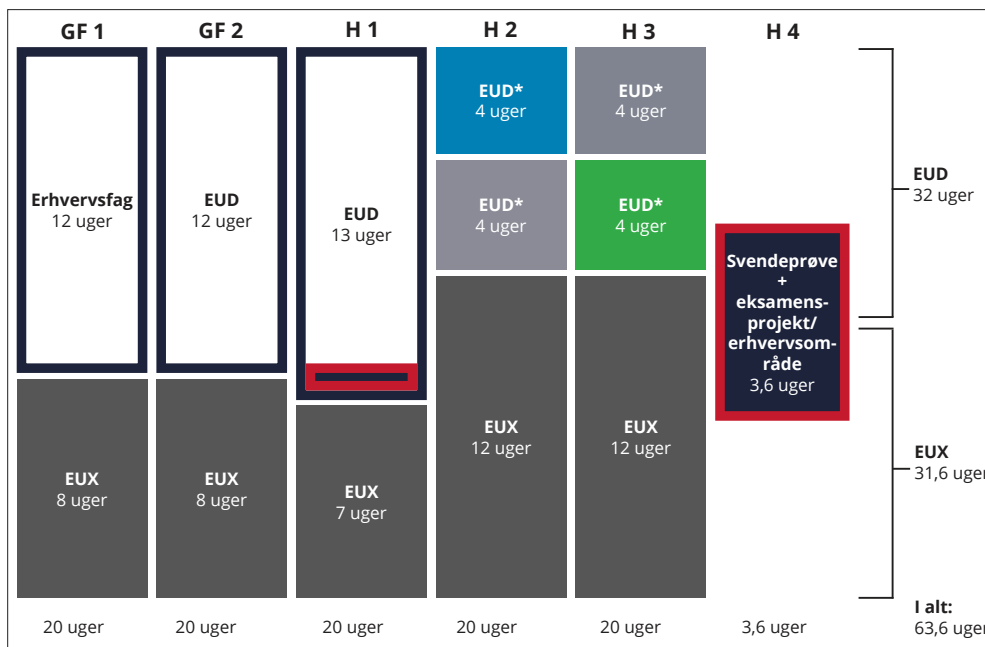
GF 1

Erhvervsfag
12 uger

EUX
8 uger

20 uger

GF 2

EUD
12 uger

EUX
8 uger

20 uger

H 1

EUD
13 uger

EUX
7 uger

20 uger

H 2

EUD*
4 uger

EUD*
4 uger

EUX
12 uger

20 uger

H 3

EUD*
4 uger

EUD*
4 uger

EUX
12 uger

20 uger

H 4

Svendeprøve + eksamensprojekt/ erhvervsområde
3,6 uger

3,6 uger

EUD
32 uger

EUX
31,6 uger

I alt:
63,6 uger